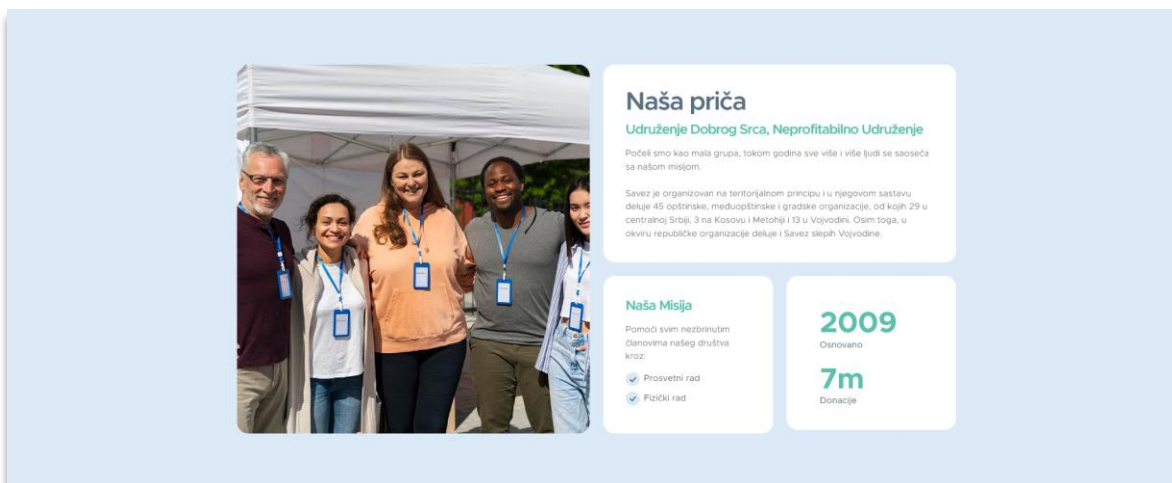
Naša priča

Udruženje Dobrog Srca, Neprofitabilno Udruženje

Počeli smo kao mala grupa, tokom godina sve više i više ljudi se saoseća sa našom misijom.

Savez je organizovan na teritorijalnom principu i u njegovom sastavu deluje 45 opštinske, međuopštinske i gradske organizacije, od kojih 29 u centralnoj Srbiji, 3 na Kosovu i Metohiji i 13 u Vojvodini. Osim toga, u okviru republičke organizacije deluje i Savez slepih Vojvodine.

Naša Misija

Pomoći svim nezbrinutim članovima našeg društva kroz:

Prosvetni rad

Fizički rad

2009

Osnovano

7m

Donacije